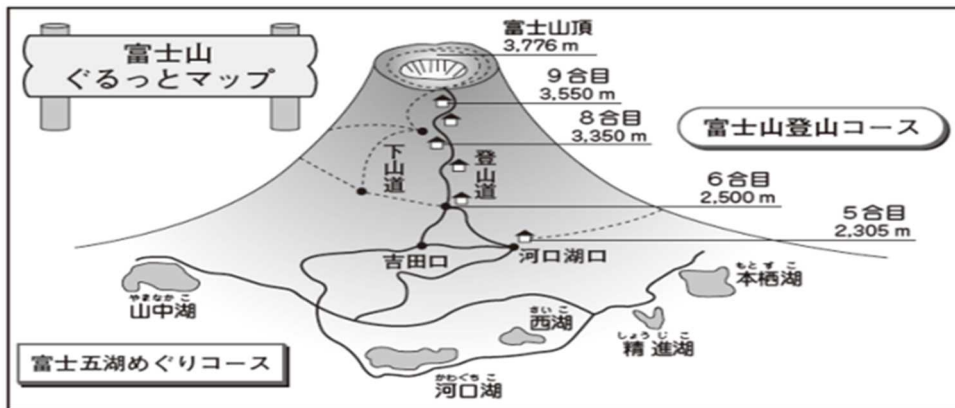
富士山
ぐるっとマップ

富士山頂
3,776 m

9合目
3,550 m

8合目
3,350 m

富士山登山コース

下山道

登山道

6合目
2,500 m

5合目
2,305 m

吉田口

河口湖口

もとすこ
本栖湖

やまなかこ
山中湖

さいこ
西湖

しょうじこ
精進湖

富士五湖めぐりコース

かわぐちこ
河口湖